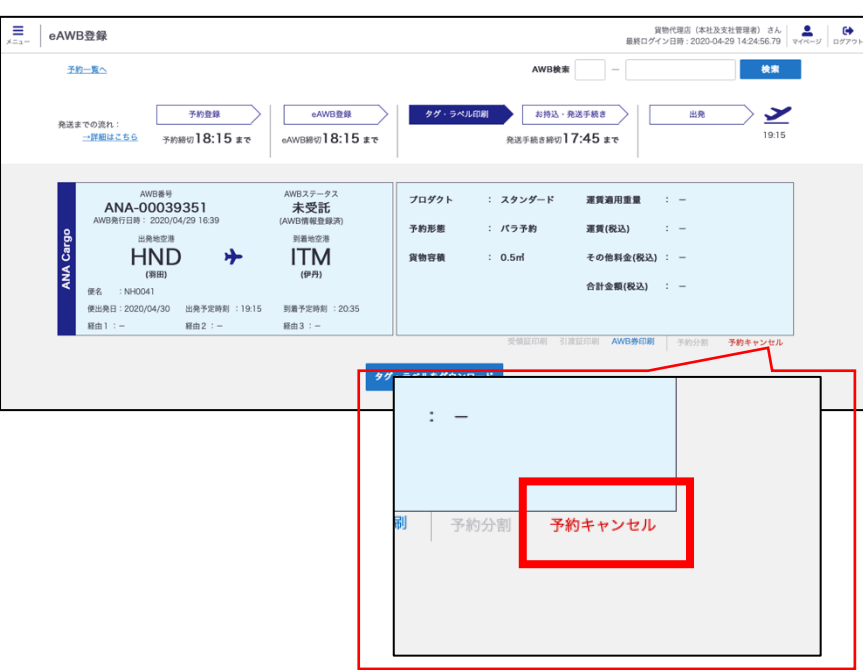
メニュー eAWB登録

貨物代理店（本社及支社管理者） さん
最終ログイン日時：2020-04-29 14:24:56.79
マイページ ログアウト

予約一覧へ

AWB検索 — 検索

発送までの流れ：
→詳細はこちら

予約登録
予約締切 18:15 まで

eAWB登録
eAWB締切 18:15 まで

タグ・ラベル印刷

お持込・発送手続き
発送手続き締切 17:45 まで

出発
19:15

ANA Cargo

AWB番号
ANA-00039351
AWB発行日時：2020/04/29 16:39

AWBステータス
未受託
(AWB情報登録済)

出発地空港
HND
(羽田)

到着地空港
ITM
(伊丹)

便名 ：NH0041
便出発日：2020/04/30 出発予定時刻 ：19:15 到着予定時刻 ：20:35
経由1：– 経由2：– 経由3：–

プロダクト ： スタンダード
予約形態 ： バラ予約
貨物容積 ： 0.5㎥

運賃適用重量 ： –
運賃(税込) ： –
その他料金(税込) ： –
合計金額(税込) ： –

受領証印刷 引渡証印刷 AWB券印刷 予約分割 予約キャンセル

タグ

： –

刷 予約分割 予約キャンセル